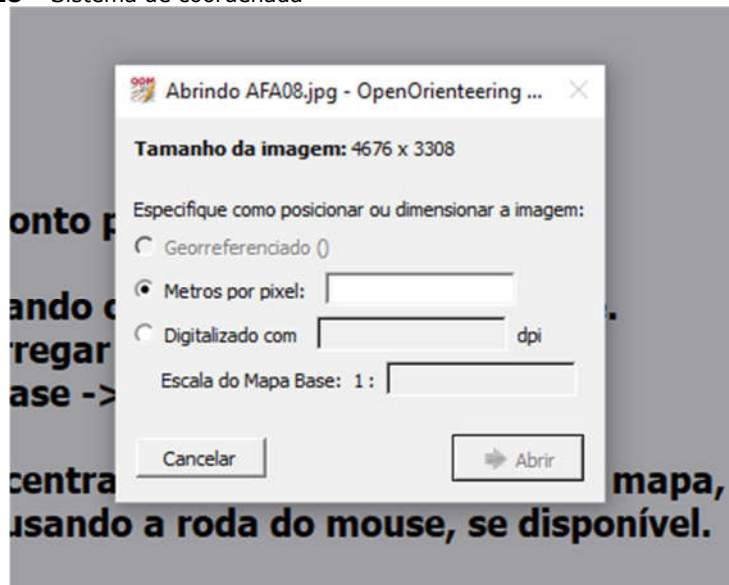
Sistema de coordenada

onto p

ando c .
rregar
ase ->

centra mapa,
usando a roda do mouse, se disponível.

Abrindo AFA08.jpg - OpenOrienteering ...

Tamanho da imagem: 4676 x 3308

Especifique como posicionar ou dimensionar a imagem:

Georreferenciado ()

Metros por pixel:

Digitalizado com dpi

Escala do Mapa Base: 1 :

Cancelar

Abrir